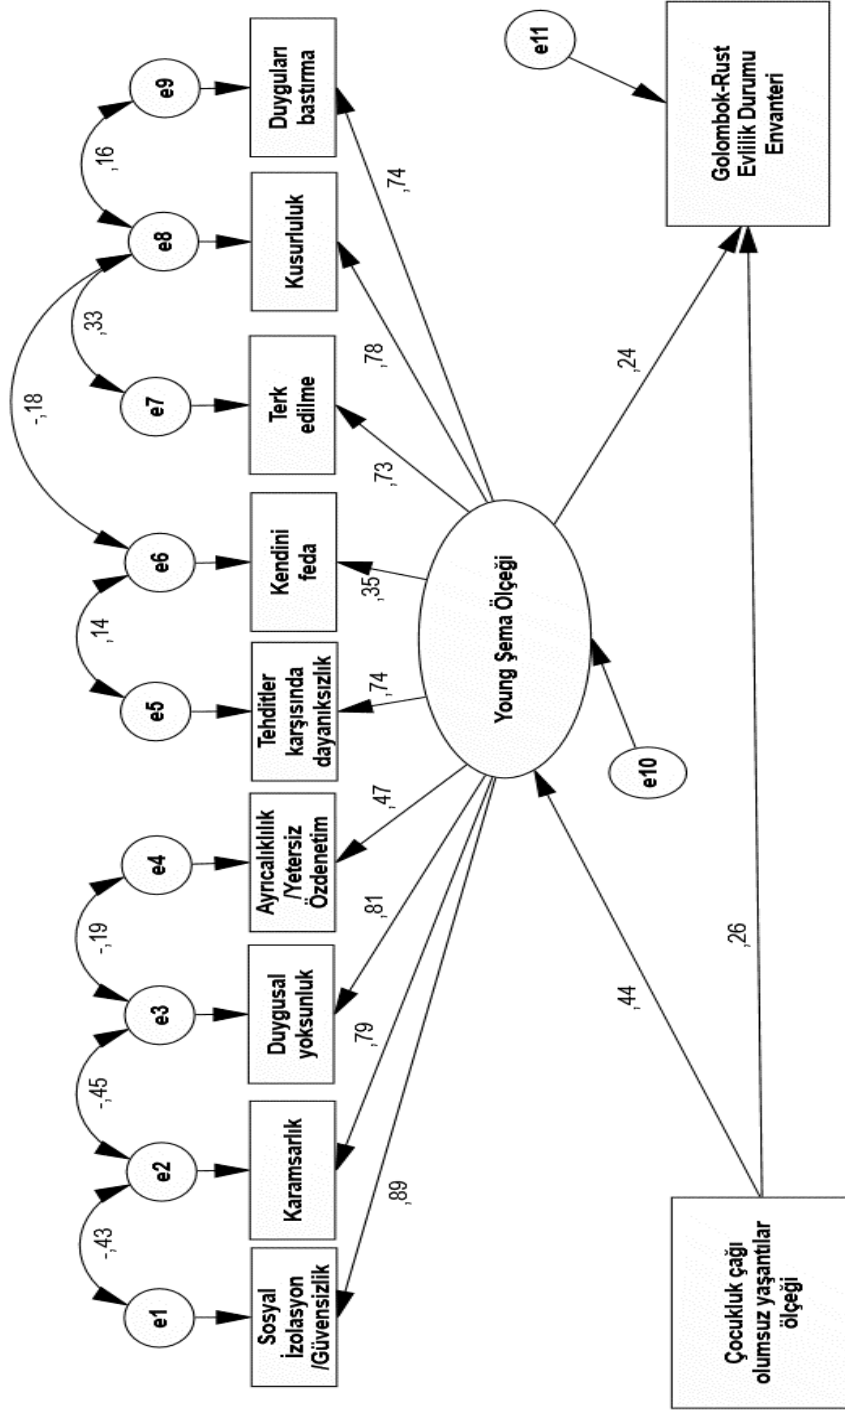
e1
e2
e3
e4
e5
e6
e7
e8
e9
e11
-,43
-,45
-,19
,14
-,18
,33
,16
Sosyal İzolasyon /Güvensizlik
Karamsarlık
Duygusal yoksunluk
Ayrıcalıklılık /Yetersiz Özdenetim
Tehditler karşısında dayanıksızlık
Kendini feda
Terk edilme
Kusurluluk
Duyguları bastırma
,89
,79
,81
,47
,74
,35
,73
,78
,74
Young Şema Ölçeği
e10
,24
Golombok-Rust Evlilik Durumu Envanteri
,44
,26
Çocukluk çağı olumsuz yaşantılar ölçeği